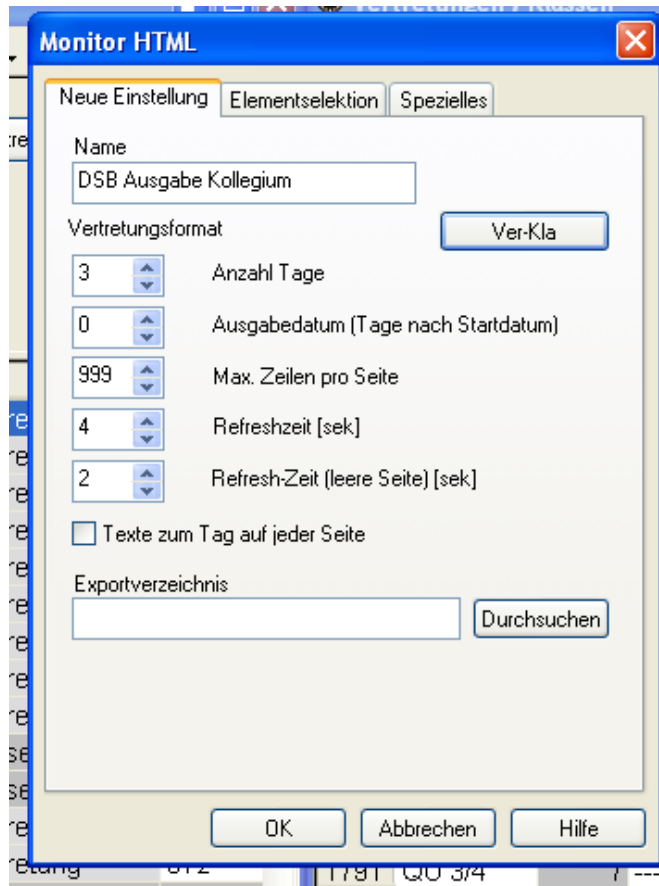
Monitor HTML

Neue Einstellung | Elementselektion | Spezielles

Name
DSB Ausgabe Kollegium

Vertretungsformat
Ver-Kla

3 Anzahl Tage
0 Ausgabedatum (Tage nach Startdatum)
999 Max. Zeilen pro Seite
4 Refreshzeit [sek]
2 Refresh-Zeit (leere Seite) [sek]

Texte zum Tag auf jeder Seite

Exportverzeichnis
Durchsuchen

OK Abbrechen Hilfe